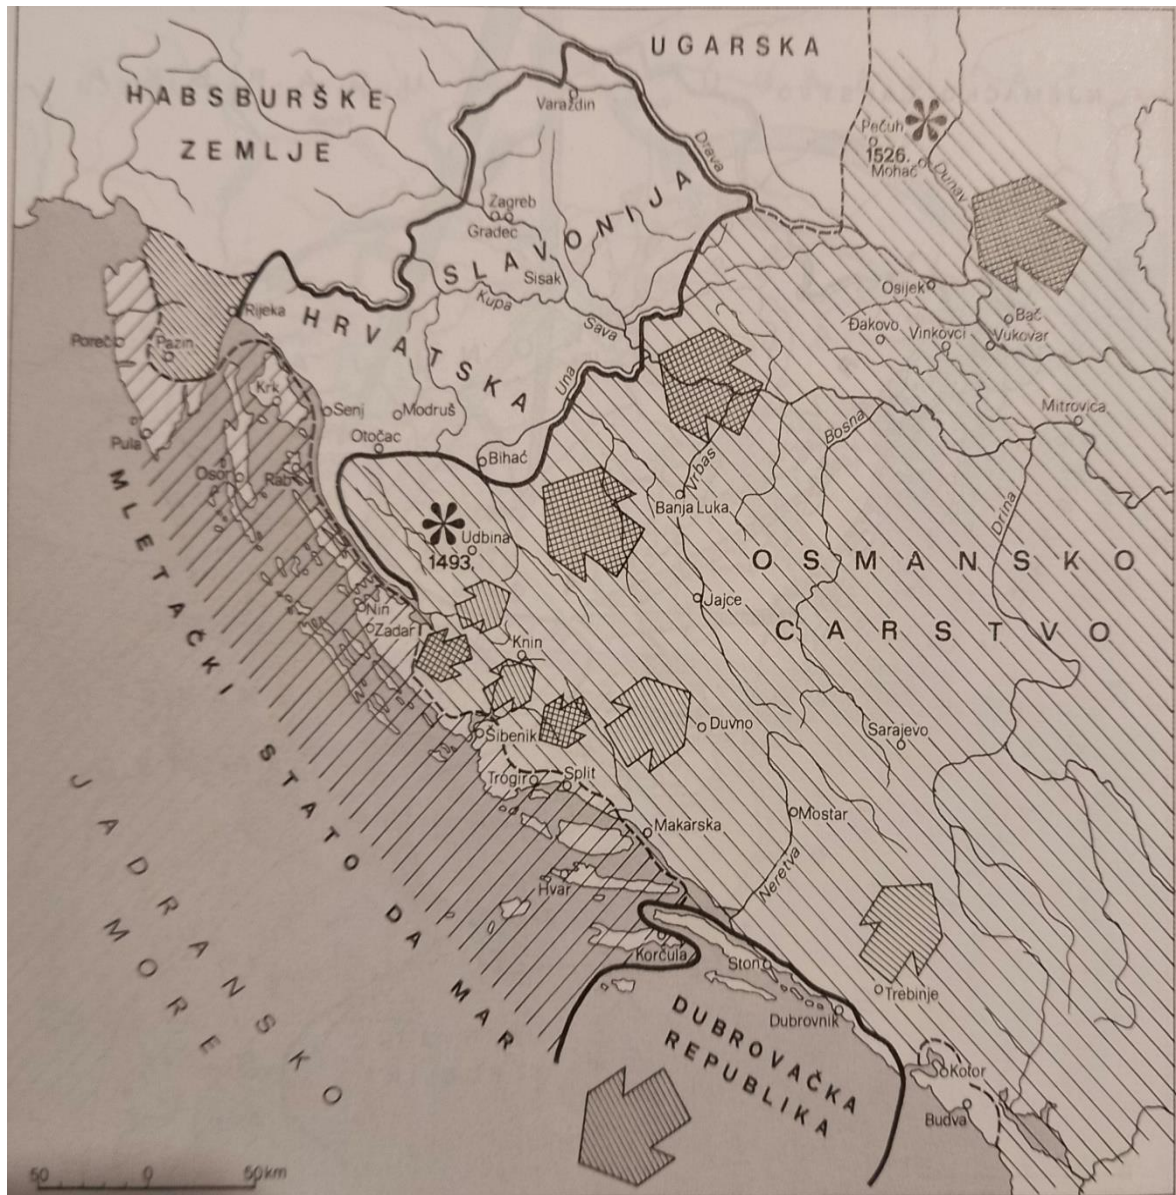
UGARSKA

HABSBURŠKE ZEMLJE

Varaždin

Drava

Pečuh
1526.
Mohač
Dunav

Zagreb
Gradec

SLAVONIJA

Sisak
Kupa
Sava

Rijeka

HRVATSKA

Poreč
Pazin
Krk
Senj
Modruš
Otočac
Pula
Osor
Rab

Una
Bihać

Osijek
Đakovo
Vinkovci
Bač
Vukovar

Mitrovica

Bosna
Vrbas
Banja Luka
Drina

Udbina
1493.

OSMANSKO CARSTVO

Nin
Zadar
Jajce
Knin

Šibenik
Duvno
Sarajevo
Trogir
Split
Makarska
Mostar

Neretva

Hvar
Korčula
Ston
Trebinje
Dubrovnik
Kotor
Budva

MLETAČKI STATO DA MAR

JADRANSKO MORE

DUBROVAČKA REPUBLIKA

50 0 50km